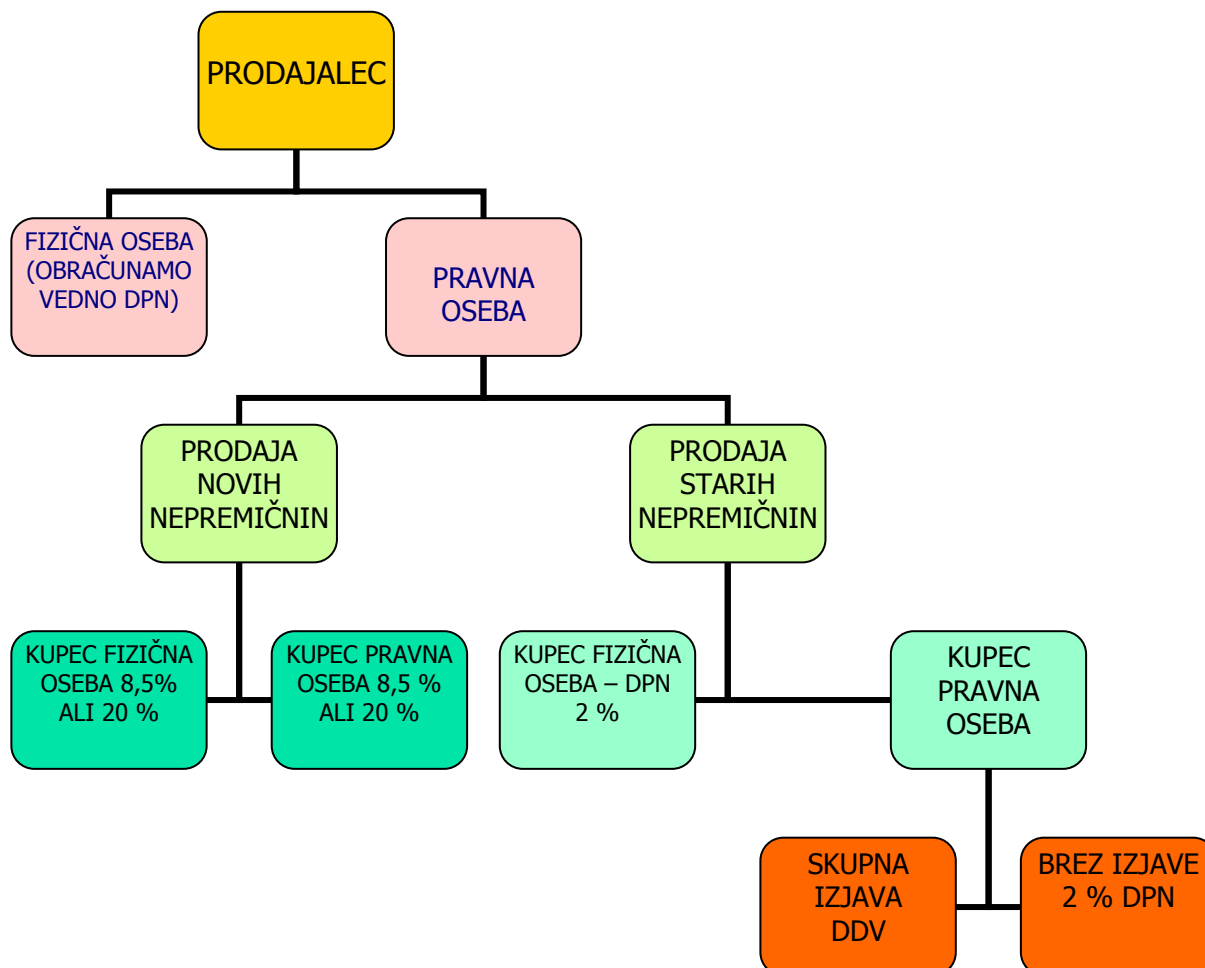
PRODAJALEC

FIZIČNA OSEBA (OBRAČUNAMO VEDNO DPN)

PRAVNA OSEBA

PRODAJA NOVIH NEPREMIČNIN

PRODAJA STARIH NEPREMIČNIN

KUPEC FIZIČNA OSEBA 8,5% ALI 20 %

KUPEC PRAVNA OSEBA 8,5 % ALI 20 %

KUPEC FIZIČNA OSEBA – DPN 2 %

KUPEC PRAVNA OSEBA

SKUPNA IZJAVA DDV

BREZ IZJAVE 2 % DPN